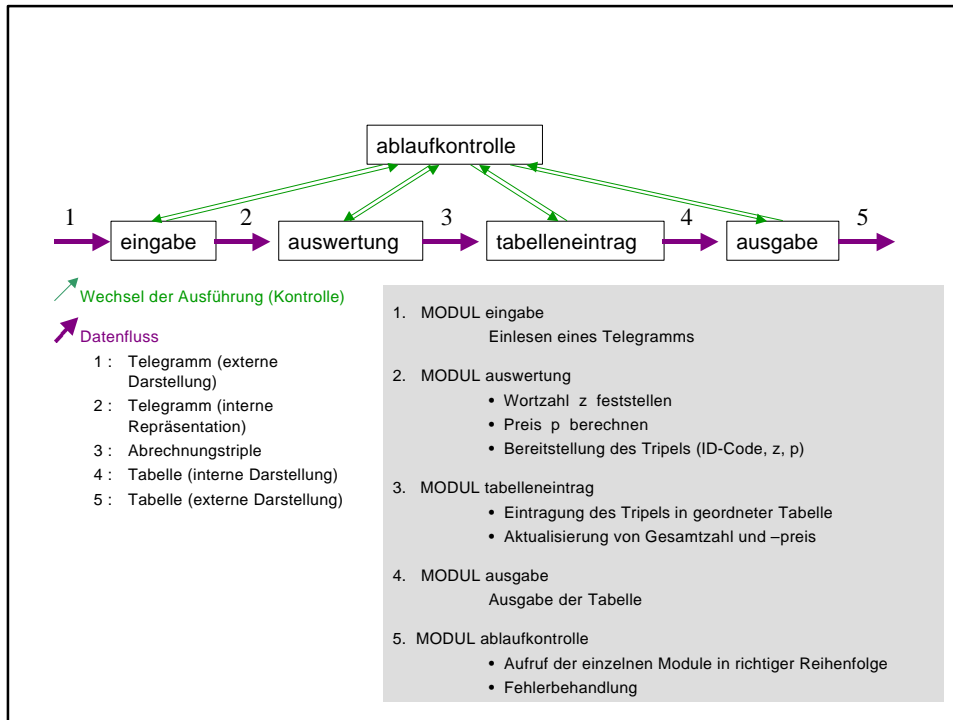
ablaufkontrolle

1 eingabe 2 auswertung 3 tabelleneintrag 4 ausgabe 5

Wechsel der Ausführung (Kontrolle)

Datenfluss

1 : Telegramm (externe Darstellung)
2 : Telegramm (interne Repräsentation)
3 : Abrechnungstriple
4 : Tabelle (interne Darstellung)
5 : Tabelle (externe Darstellung)

1. MODUL eingabe
Einlesen eines Telegramms

2. MODUL auswertung
• Wortzahl z feststellen
• Preis p berechnen
• Bereitstellung des Tripels (ID-Code, z, p)

3. MODUL tabelleneintrag
• Eintragung des Tripels in geordneter Tabelle
• Aktualisierung von Gesamtzahl und –preis

4. MODUL ausgabe
Ausgabe der Tabelle

5. MODUL ablaufkontrolle
• Aufruf der einzelnen Module in richtiger Reihenfolge
• Fehlerbehandlung